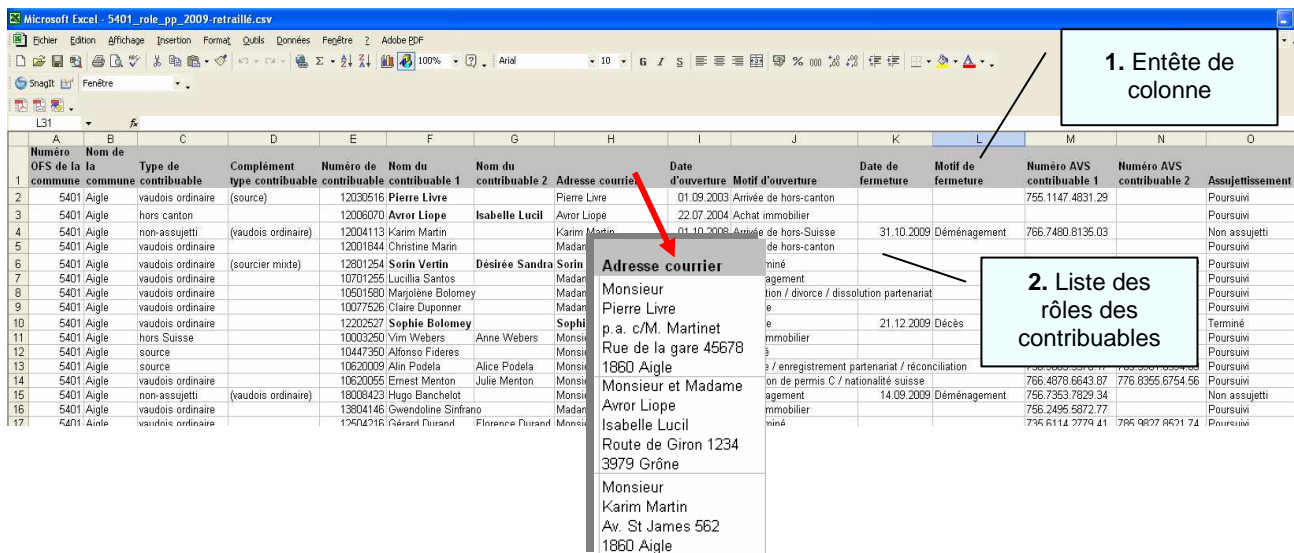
Microsoft Excel - 5401_role_pp_2009-retraillé.csv

Fichier Edition Affichage Insertion Format Outils Données Fenêtre ? Adobe PDF

100% Arial 10

SnagIt Fenêtre

L31 fx

1. Entête de colonne

| | A | B | C | D | E | F | G | H | I | J | K | L | M | N | O |
|---|---|---|---|---|---|---|---|---|---|---|---|---|---|---|---|
| 1 | Numéro OFS de la commune | Nom de la commune | Type de contribuable | Complément type contribuable | Numéro de contribuable | Nom du contribuable 1 | Nom du contribuable 2 | Adresse courrier | Date d'ouverture | Motif d'ouverture | Date de fermeture | Motif de fermeture | Numéro AVS contribuable 1 | Numéro AVS contribuable 2 | Assujettissement |
| 2 | 5401 | Aigle | vaudois ordinaire | (source) | 12030516 | Pierre Livre | | Pierre Livre | 01.09.2003 | Arrivée de hors-canton | | | 755.1147.4831.29 | | Poursuivi |
| 3 | 5401 | Aigle | hors canton | | 12006070 | Avror Liope | Isabelle Lucil | Avror Liope | 22.07.2004 | Achat immobilier | | | | | Poursuivi |
| 4 | 5401 | Aigle | non-assujetti | (vaudois ordinaire) | 12004113 | Karim Martin | | Karim Martin | 01.10.2008 | Arrivée de hors-Suisse | 31.10.2009 | Déménagement | 766.7480.8135.03 | | Non assujetti |
| 5 | 5401 | Aigle | vaudois ordinaire | | 12001844 | Christine Marin | | Madan | | de hors-canton | | | | | Poursuivi |
| 6 | 5401 | Aigle | vaudois ordinaire | (sourcier mixte) | 12801254 | Sorin Vertin | Désirée Sandra | Sorin | | miné | | | | | Poursuivi |
| 7 | 5401 | Aigle | vaudois ordinaire | | 10701255 | Lucillia Santos | | Madan | | agement | | | | | Poursuivi |
| 8 | 5401 | Aigle | vaudois ordinaire | | 10501580 | Marjolène Bolomey | | Madan | | tion / divorce / dissolution partenariat | | | | | Poursuivi |
| 9 | 5401 | Aigle | vaudois ordinaire | | 10077526 | Claire Duponner | | Madan | | e | | | | | Poursuivi |
| 10 | 5401 | Aigle | vaudois ordinaire | | 12202527 | Sophie Bolomey | | Sophi | | e | 21.12.2009 | Décès | | | Terminé |
| 11 | 5401 | Aigle | hors Suisse | | 10003250 | Vim Webers | Anne Webers | Monsi | | mmobilier | | | | | Poursuivi |
| 12 | 5401 | Aigle | source | | 10447350 | Alfonso Fideres | | Monsi | | | | | | | Poursuivi |
| 13 | 5401 | Aigle | source | | 10620009 | Alin Podela | Alice Podela | Monsi | | e / enregistrement partenariat / réconciliation | | | | | Poursuivi |
| 14 | 5401 | Aigle | vaudois ordinaire | | 10620055 | Ernest Menton | Julie Menton | Monsi | | on de permis C / nationalité suisse | | | 766.4878.6643.87 | 776.8355.6754.56 | Poursuivi |
| 15 | 5401 | Aigle | non-assujetti | (vaudois ordinaire) | 18008423 | Hugo Banchelot | | Monsi | | agement | 14.09.2009 | Déménagement | 756.7353.7829.34 | | Non assujetti |
| 16 | 5401 | Aigle | vaudois ordinaire | | 13804146 | Gwendoline Sinfrano | | Madan | | mmobilier | | | 756.2495.5872.77 | | Poursuivi |
| 17 | 5401 | Aigle | vaudois ordinaire | | 12504216 | Gérard Durand | Florence Durand | Monsi | | miné | | | 735.6114.2779.41 | 785.9827.8521.74 | Poursuivi |

Adresse courrier
Monsieur
Pierre Livre
p.a. c/M. Martinet
Rue de la gare 45678
1860 Aigle
Monsieur et Madame
Avror Liope
Isabelle Lucil
Route de Giron 1234
3979 Grône
Monsieur
Karim Martin
Av. St James 562
1860 Aigle

2. Liste des rôles des contribuables